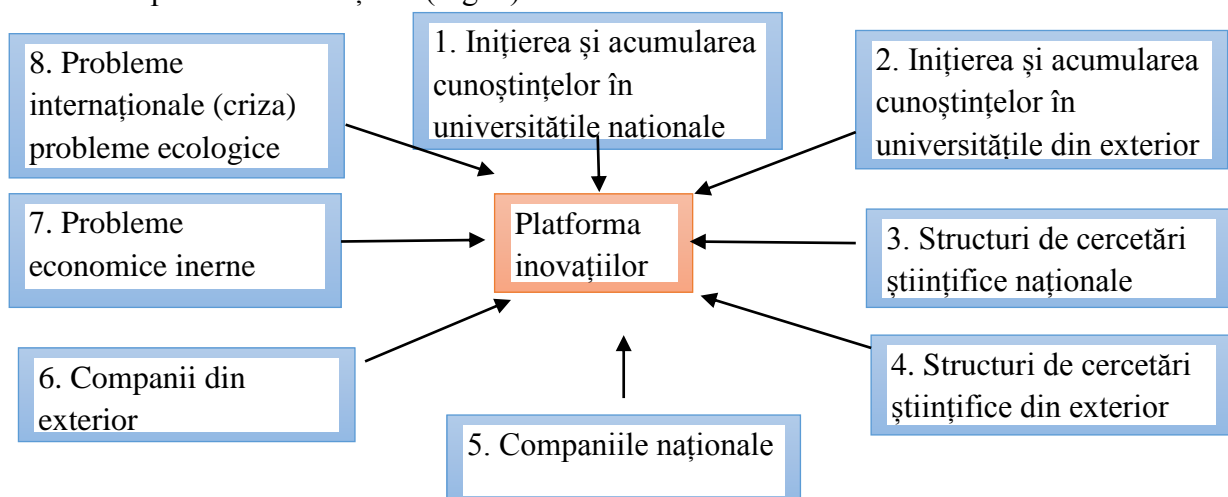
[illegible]

8. Probleme internaționale (criza) probleme ecologice

1. Inițierea și acumularea cunoștințelor în universitățile nationale

2. Inițierea și acumularea cunoștințelor în universitățile din exterior

7. Probleme economice inerne

Platforma inovațiilor

3. Structuri de cercetări științifice naționale

6. Companii din exterior

4. Structuri de cercetări științifice din exterior

5. Companiile naționale